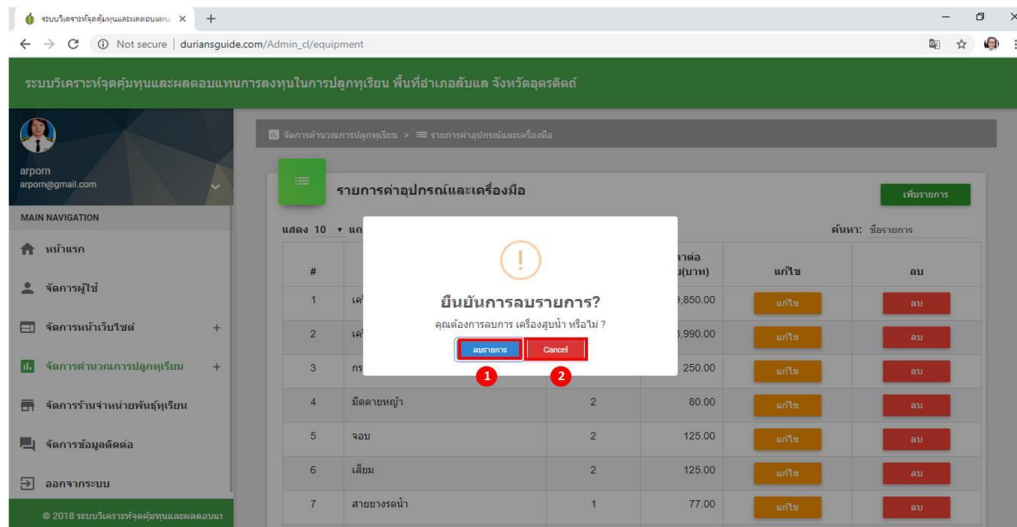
ระบบวิเคราะห์จุดคุ้มทุนและผลตอบแทน ×  +

Not secure | duriansguide.com/Admin_cl/equipment

ระบบวิเคราะห์จุดคุ้มทุนและผลตอบแทนการลงทุนในการปลูกทุเรียน พื้นที่อำเภอลับแล จังหวัดอุตรดิตถ์

arporn
arporn@gmail.com

MAIN NAVIGATION

หน้าแรก

จัดการผู้ใช้

จัดการหน้าเว็บไซต์ +

จัดการคำนวณการปลูกทุเรียน +

จัดการร้านจำหน่ายพันธุ์ทุเรียน

จัดการข้อมูลติดต่อ

ออกจากระบบ

© 2018 ระบบวิเคราะห์จุดคุ้มทุนและผลตอบแท

จัดการคำนวณการปลูกทุเรียน > รายการค่าอุปกรณ์และเครื่องมือ

รายการค่าอุปกรณ์และเครื่องมือ

เพิ่มรายการ

แสดง 10 ▾ แถ

ค้นหา: ชื่อรายการ

| # | | | ราคาต่อ (บาท) | แก้ไข | ลบ |
|---|---|---|---|---|---|
| 1 | เค | | ,850.00 | แก้ไข | ลบ |
| 2 | เค | | ,990.00 | แก้ไข | ลบ |
| 3 | กร | | 250.00 | แก้ไข | ลบ |
| 4 | มีดดายหญ้า | 2 | 80.00 | แก้ไข | ลบ |
| 5 | จอบ | 2 | 125.00 | แก้ไข | ลบ |
| 6 | เสียม | 2 | 125.00 | แก้ไข | ลบ |
| 7 | สายยางรดน้ำ | 1 | 77.00 | แก้ไข | ลบ |

!

ยืนยันการลบรายการ?

คุณต้องการลบการ เครื่องสูบน้ำ หรือไม่ ?

ลบรายการ  Cancel

1  2